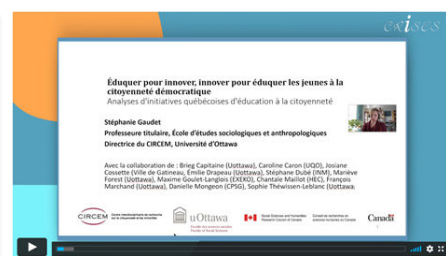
CRISES

Éduquer pour innover, innover pour éduquer les jeunes à la citoyenneté démocratique
Analyses d'initiatives québécoises d'éducation à la citoyenneté

Stéphanie Gaudet
Professeure titulaire, École d'études sociologiques et anthropologiques
Directrice du CIRCEM, Université d'Ottawa

Avec la collaboration de : Brieg Capitaine (Uottawa), Caroline Caron (UQO), Josiane Cossette (Ville de Gatineau), Émilie Drapeau (Uottawa), Stéphane Dubé (INM), Mariève Forest (Uottawa), Maxime Goulet-Langlois (EXEKO), Chantale Maillot (HEC), François Marchand (Uottawa), Danielle Mongeon (CPSG), Sophie Théwissen-Leblanc (Uottawa)

CIRCEM
uOttawa
Social Sciences and Humanities Research Council of Canada
Conseil de recherches en sciences humaines du Canada
Canada